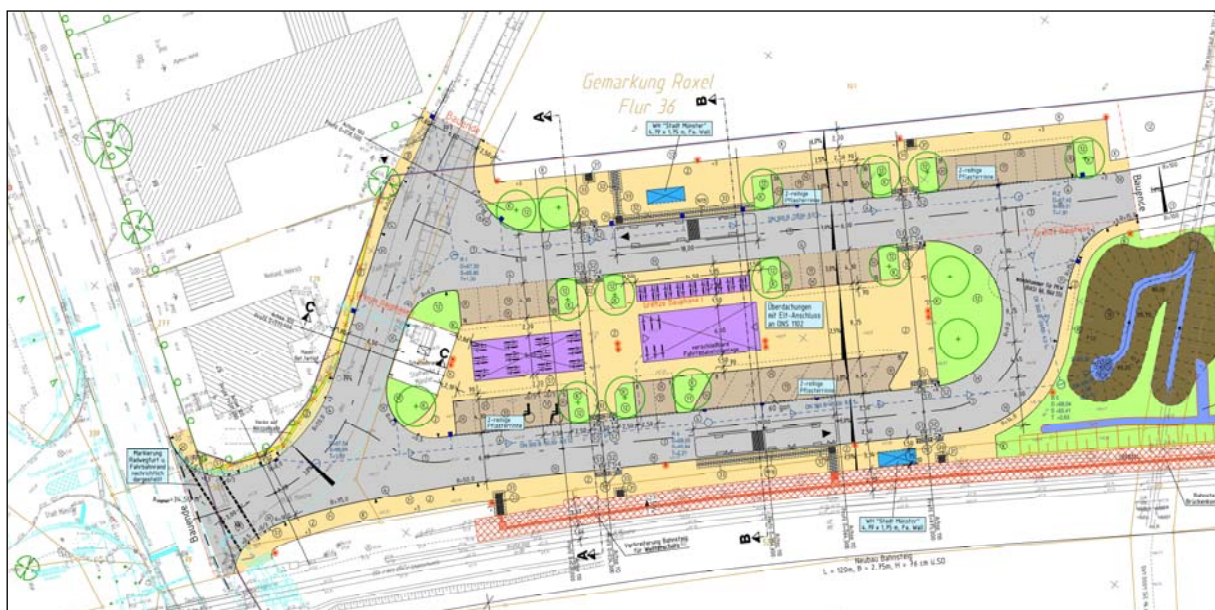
Gemarkung Roxel
Flur 36

A
B
A
B
C
C

WH "Stadt Münster"
4,19 x 1,75 m, Fa. Wall

2-reihige Pflasterrinne

2-reihige Pflasterrinne

Bauende

Überdachungen mit Elt-Anschluss an ONS 1102

2-reihige Pflasterrinne

2-reihige Pflasterrinne

Markierung Radwegfurt u. Fahrbahnrand nachrichtlich dargestellt

Bauende

WH "Stadt Münster"
4,19 x 1,75 m, Fa. Wall

Neubau Bahnsteig
L = 120m, B = 2,75m, H = 76 cm ü.SO